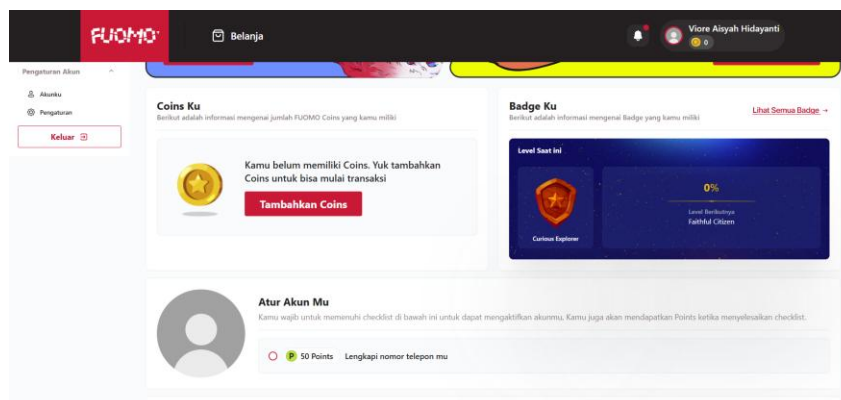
FUOMO

Belanja

Viore Aisyah Hidayanti

0

Pengeturan Akun

Akunku

Pengaturan

Keluar

Coins Ku

Berikut adalah informasi mengenai jumlah FUOMO Coins yang kamu miliki

Kamu belum memiliki Coins. Yuk tambahkan Coins untuk bisa mulai transaksi

Tambahkan Coins

Badge Ku

Berikut adalah informasi mengenai Badge yang kamu miliki

Lihat Semua Badge →

Level Saat ini

Curious Explorer

0%

Level Berikutnya

Faithful Citizen

Atur Akun Mu

Kamu wajib untuk memenuhi checklist di bawah ini untuk dapat mengaktifkan akunmu, Kamu juga akan mendapatkan Points ketika menyelesaikan checklist.

P 50 Points Lengkapi nomor telepon mu